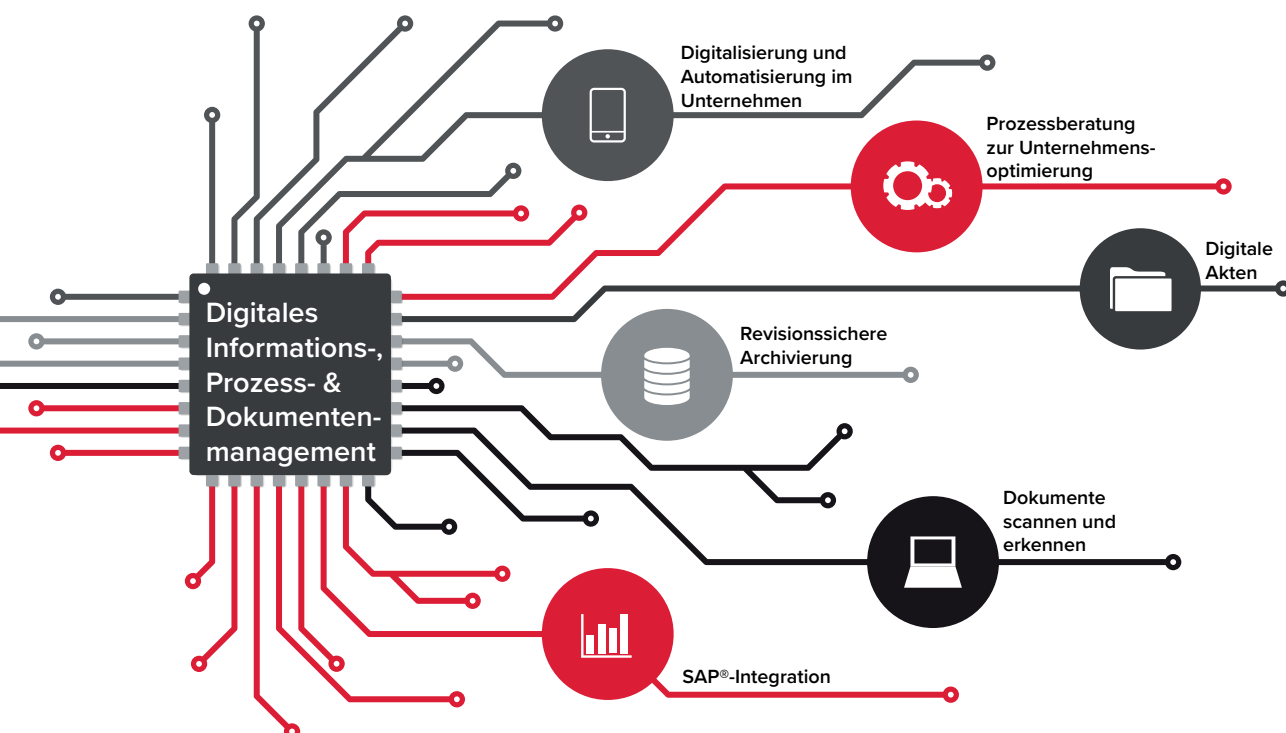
Digitales Informations-, Prozess- & Dokumentenmanagement

Digitalisierung und Automatisierung im Unternehmen

Prozessberatung zur Unternehmensoptimierung

Digitale Akten

Revisionssichere Archivierung

Dokumente scannen und erkennen

SAP®-Integration